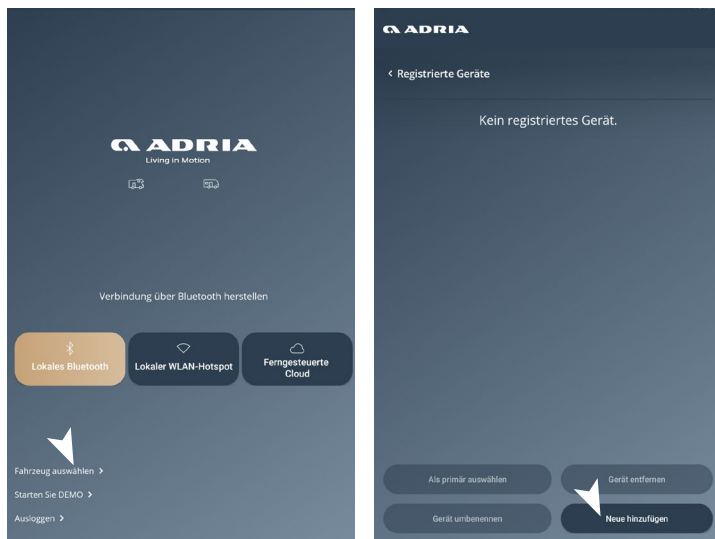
ADRIA
Living in Motion

Verbindung über Bluetooth herstellen

Lokales Bluetooth
Lokaler WLAN-Hotspot
Ferngesteuerte Cloud

Fahrzeug auswählen >
Starten Sie DEMO >
Ausloggen >

ADRIA

< Registrierte Geräte

Kein registriertes Gerät.

Als primär auswählen
Gerät entfernen
Gerät umbenennen
Neue hinzufügen